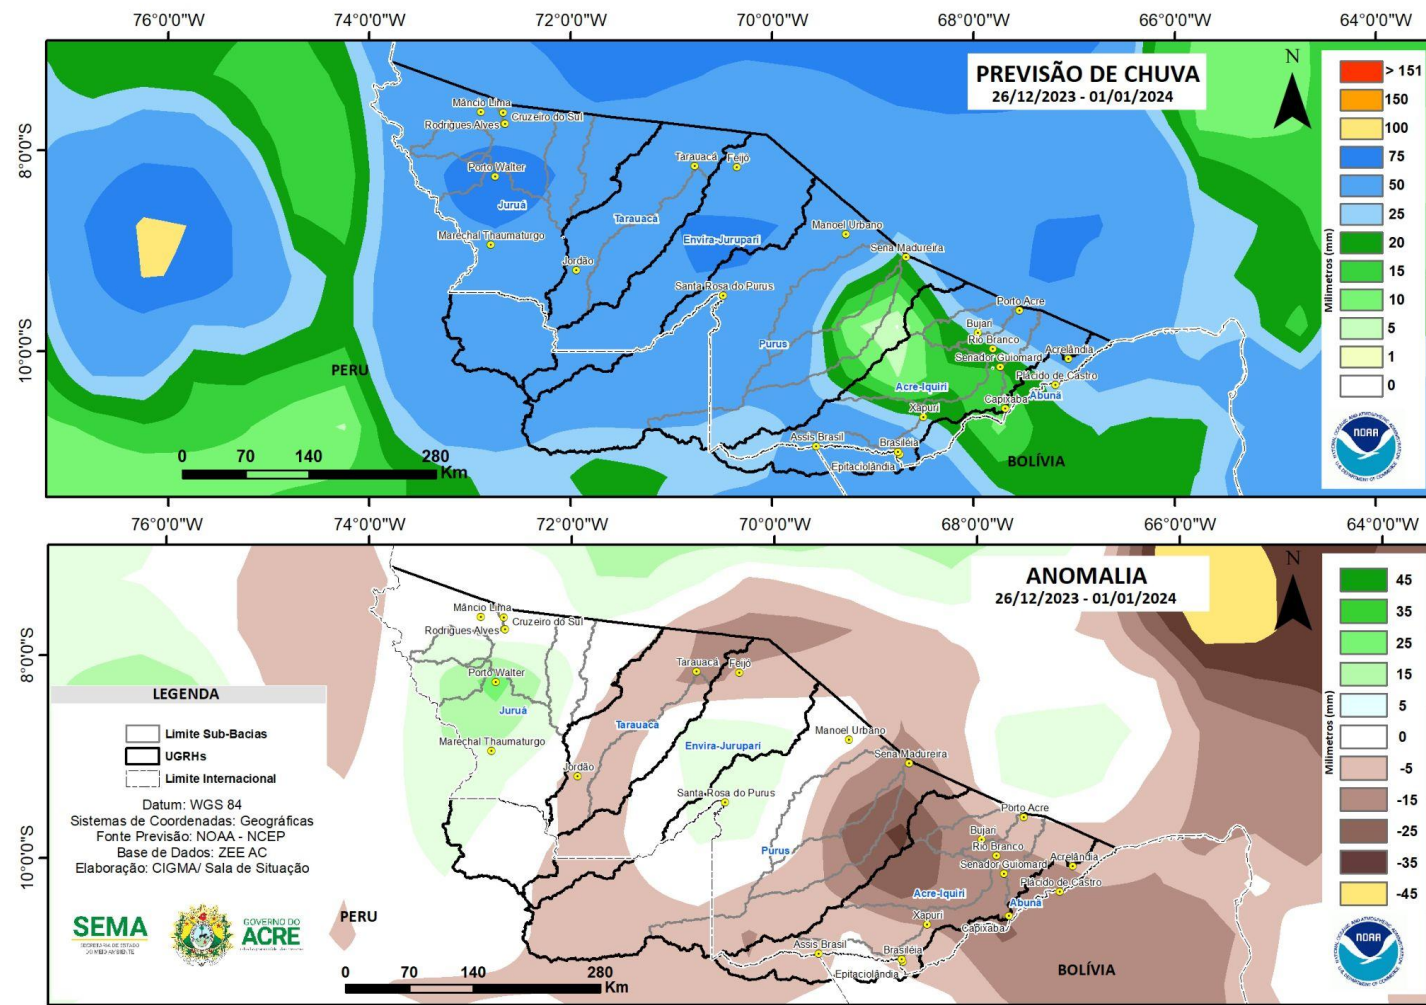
76°0'0"W 74°0'0"W 72°0'0"W 70°0'0"W 68°0'0"W 66°0'0"W 64°0'0"W

8°0'0"S
10°0'0"S

PREVISÃO DE CHUVA
26/12/2023 - 01/01/2024

N

Mâncio Lima
Cruzeiro do Sul
Rodrigues Alves
Porto Walter
Juruá
Marechal Thaumaturgo
Jordão
Tarauacá
Feijó
Tarauacá
Envira-Jurupari
Manoel Urbano
Sena Madureira
Santa Rosa do Purus
Purus
Porto Acre
Bujari
Rio Branco
Senador Guiomard
Acrelândia
Plácido de Castro
Acre-Iquiri
Capixaba
Abunã
Xapuri
Assis Brasil
Brasiléia
Epitaciolândia
PERU
BOLÍVIA

0 70 140 280 Km

Milímetros (mm)
> 151
150
100
75
50
25
20
15
10
5
1
0

NOAA

76°0'0"W 74°0'0"W 72°0'0"W 70°0'0"W 68°0'0"W 66°0'0"W 64°0'0"W

8°0'0"S
10°0'0"S

ANOMALIA
26/12/2023 - 01/01/2024

N

LEGENDA
Limite Sub-Bacias
UGRHs
Limite Internacional

Datum: WGS 84
Sistemas de Coordenadas: Geográficas
Fonte Previsão: NOAA - NCEP
Base de Dados: ZEE AC
Elaboração: CIGMA/ Sala de Situação

SEMA
SECRETARIA DE ESTADO DO MEIO AMBIENTE
GOVERNO DO ACRE

Mâncio Lima
Cruzeiro do Sul
Rodrigues Alves
Porto Walter
Juruá
Marechal Thaumaturgo
Jordão
Tarauacá
Feijó
Tarauacá
Envira-Jurupari
Manoel Urbano
Sena Madureira
Santa Rosa do Purus
Purus
Porto Acre
Bujari
Rio Branco
Senador Guiomard
Acrelândia
Plácido de Castro
Acre-Iquiri
Abunã
Xapuri
Capixaba
Assis Brasil
Brasiléia
Epitaciolândia
PERU
BOLÍVIA

0 70 140 280 Km

Milímetros (mm)
45
35
25
15
5
0
-5
-15
-25
-35
-45

NOAA